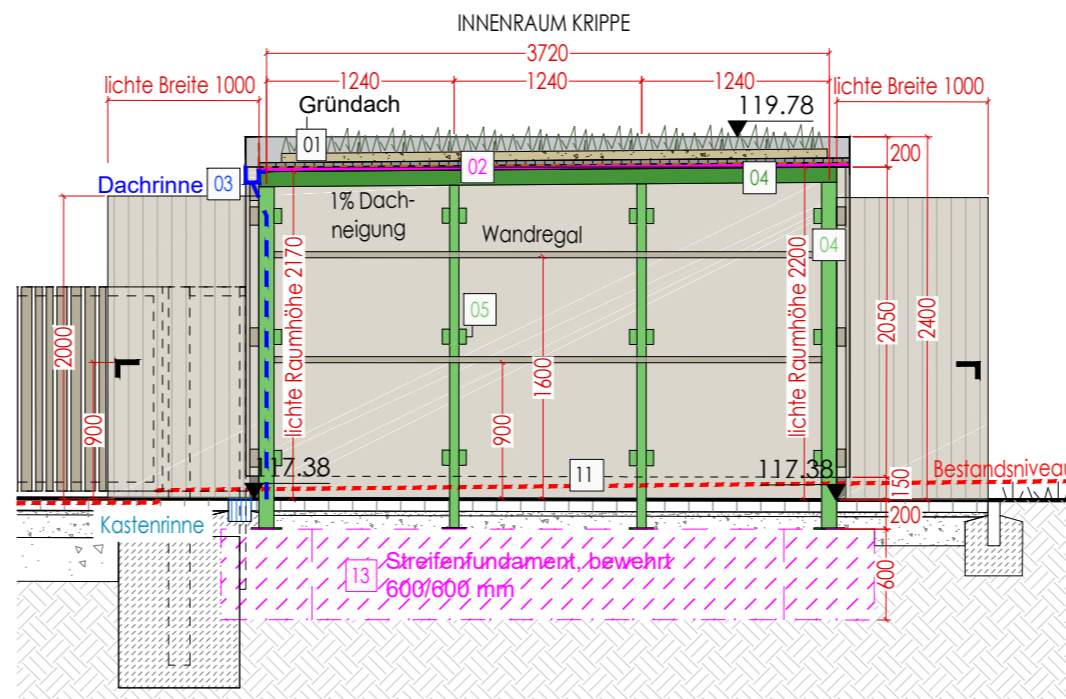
INNENRAUM KRIPPE

3720

lichte Breite 1000

1240

1240

1240

lichte Breite 1000

Gründach

119.78

01

200

02

Dachrinne

03

04

1% Dachneigung

Wandregal

04

lichte Raumhöhe 2170

lichte Raumhöhe 2200

2050

2400

2000

05

1600

900

900

117.38

11

117.38

150

Bestandsniveau

Kastenrinne

200

13

Streifenfundament, bewehrt 600/600 mm

600